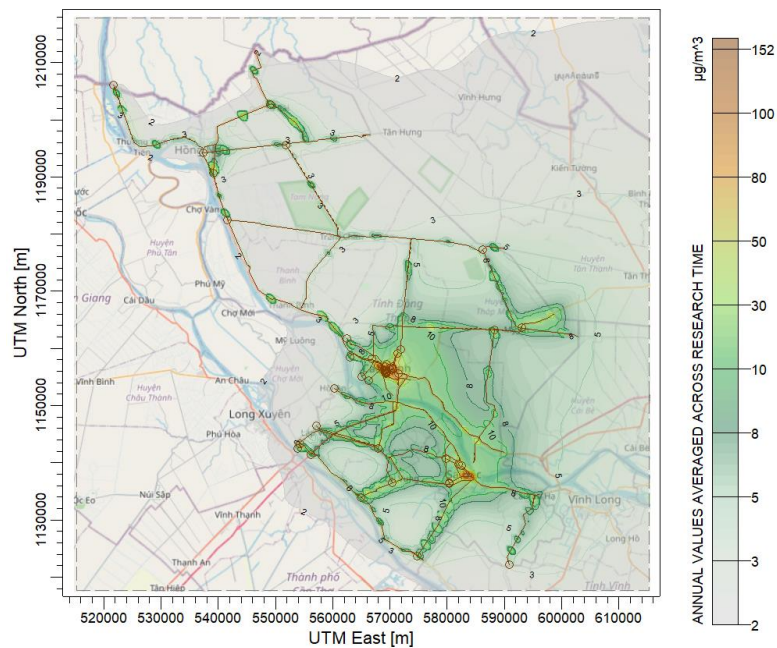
1210000
1190000
1170000
1150000
1130000

UTM North [m]

520000 530000 540000 550000 560000 570000 580000 590000 600000 610000

UTM East [m]

2
2
3
3
3
3
3
3
2
2
5
5
5
5
5
8
8
8
8
10
10
10
6
6
6
3
2

Vĩnh Hưng
Tân Hưng
Hồng
Kiến Tường
Chợ Vàm
Huyện Phú Tân
Phú Mỹ
Cái Dầu
Giang
Chợ Mới
Mỹ Luông
Huyện Chợ Mới
An Châu
Vĩnh Bình
Huyện Châu Thành
Long Xuyên
Phú Hòa
Núi Sập
Vĩnh Thạnh
Thạnh An
Tân Hiệp
Thành phố Cần Thơ
Tỉnh Đồng Tháp
Huyện Tân Thạnh
Tân Thạnh
Huyện Cái Bè
Cái Bè
Vĩnh Long
Long Hồ
Tỉnh Vĩnh
Óc Eo
Thanh Bình

μg/m^3
152
100
80
50
30
10
8
5
3
2

ANNUAL VALUES AVERAGED ACROSS RESEARCH TIME